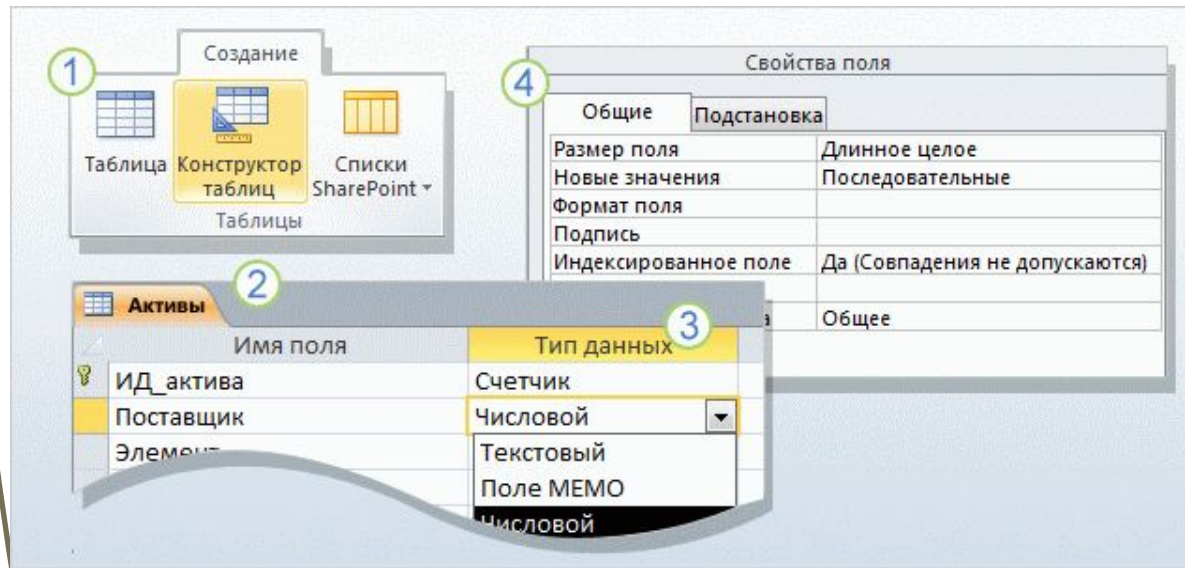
1

Создание

Таблица Конструктор таблиц Списки SharePoint

Таблицы

4

Свойства поля

Общие Подстановка

| | |
|---|---|
| Размер поля | Длинное целое |
| Новые значения | Последовательные |
| Формат поля | |
| Подпись | |
| Индексированное поле | Да (Совпадения не допускаются) |
| | |
| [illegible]а | Общее |

2

Активы

3

| Имя поля | Тип данных |
|---|---|
| ИД_актива | Счетчик |
| Поставщик | Числовой |
| Элемен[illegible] | Текстовый |
| | Поле MEMO |
| | Числовой |